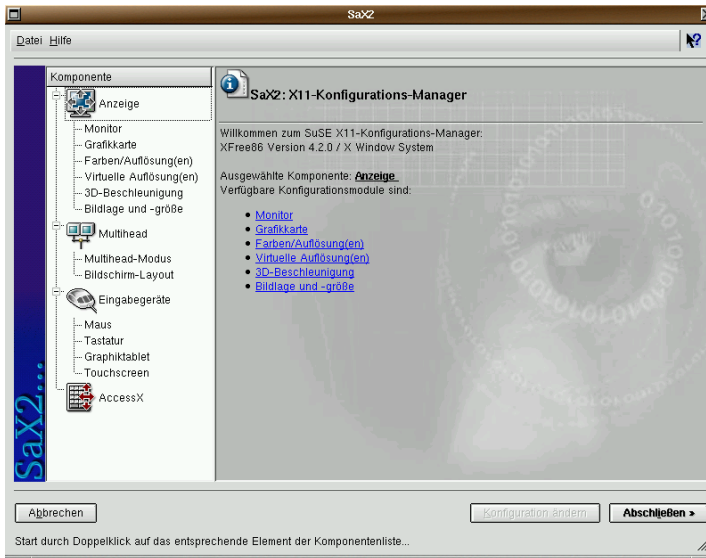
SaX2

Datei Hilfe

Komponente
Anzeige
Monitor
Grafikkarte
Farben/Auflösung(en)
Virtuelle Auflösung(en)
3D-Beschleunigung
Bildlage und -größe
Multihead
Multihead-Modus
Bildschirm-Layout
Eingabegeräte
Maus
Tastatur
Graphiktablet
Touchscreen
AccessX

SaX2...

SaX2: X11-Konfigurations-Manager

Willkommen zum SuSE X11-Konfigurations-Manager:
XFree86 Version 4.2.0 / X Window System

Ausgewählte Komponente: Anzeige
Verfügbare Konfigurationsmodule sind:

• Monitor
• Grafikkarte
• Farben/Auflösung(en)
• Virtuelle Auflösung(en)
• 3D-Beschleunigung
• Bildlage und -größe

Abbrechen
Konfiguration ändern
Abschließen »

Start durch Doppelklick auf das entsprechende Element der Komponentenliste...